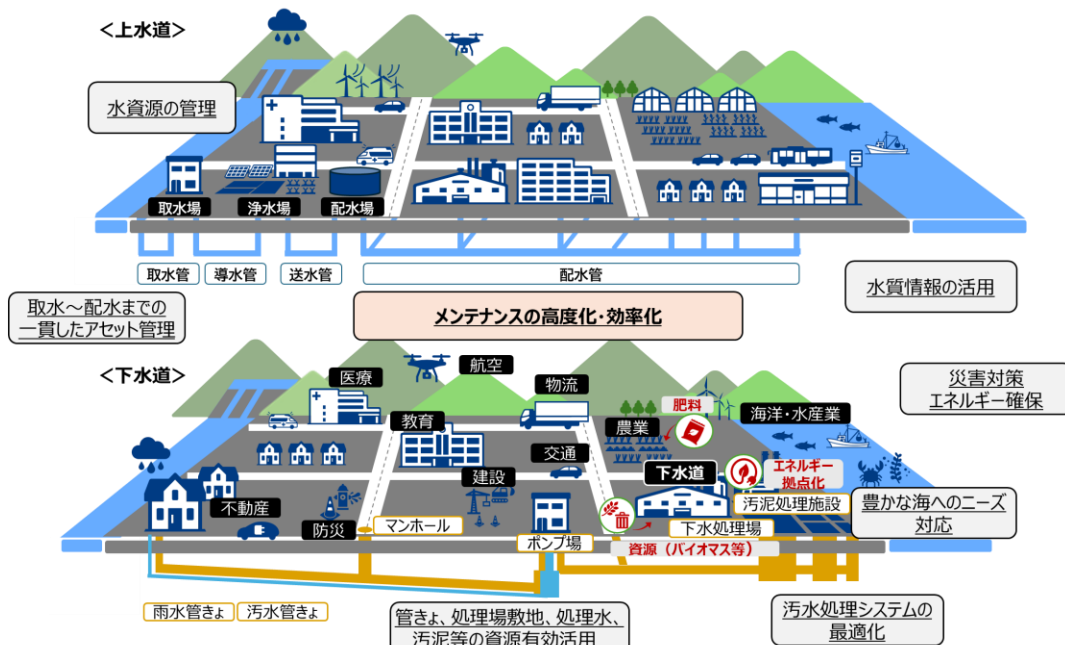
<上水道>

水資源の管理

取水場
浄水場
配水場

取水管
導水管
送水管
配水管

水質情報の活用

取水～配水までの一貫したアセット管理

メンテナンスの高度化・効率化

<下水道>

航空
医療
物流
肥料
海洋・水産業
災害対策
エネルギー確保
教育
農業
交通
建設
下水道
エネルギー拠点化
汚泥処理施設
不動産
防災
マンホール
ポンプ場
下水処理場
資源（バイオマス等）
豊かな海へのニーズ対応

雨水管きょ
汚水管きょ

管きょ、処理場敷地、処理水、汚泥等の資源有効活用

汚水処理システムの最適化